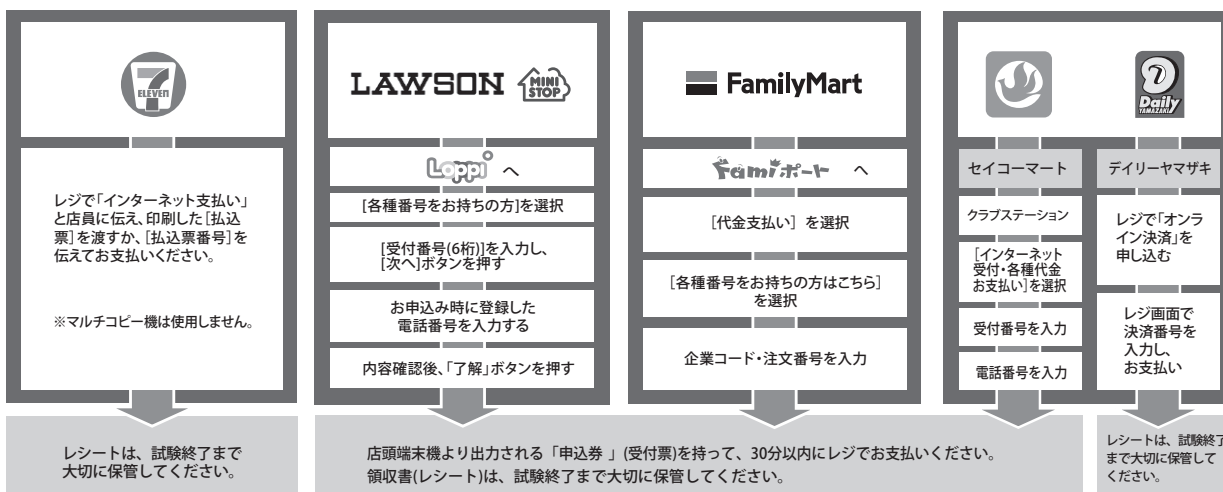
ELEVEn

レジで「インターネット支払い」と店員に伝え、印刷した[払込票]を渡すか、[払込票番号]を伝えてお支払いください。

※マルチコピー機は使用しません。

レシートは、試験終了まで大切に保管してください。

LAWSON MINI STOP

Loppi へ

[各種番号をお持ちの方]を選択

[受付番号(6桁)]を入力し、[次へ]ボタンを押す

お申込み時に登録した電話番号を入力する

内容確認後、「了解」ボタンを押す

FamilyMart

Famiポート へ

［代金支払い］を選択

［各種番号をお持ちの方はこちら］を選択

企業コード・注文番号を入力

店頭端末機より出力される「申込券」(受付票)を持って、30分以内にレジでお支払いください。
領収書(レシート)は、試験終了まで大切に保管してください。

Daily YAMAZAKI

セイコーマート

クラブステーション

[インターネット受付・各種代金お支払い]を選択

受付番号を入力

電話番号を入力

デイリーヤマザキ

レジで「オンライン決済」を申し込む

レジ画面で決済番号を入力し、お支払い

レシートは、試験終了まで大切に保管してください。